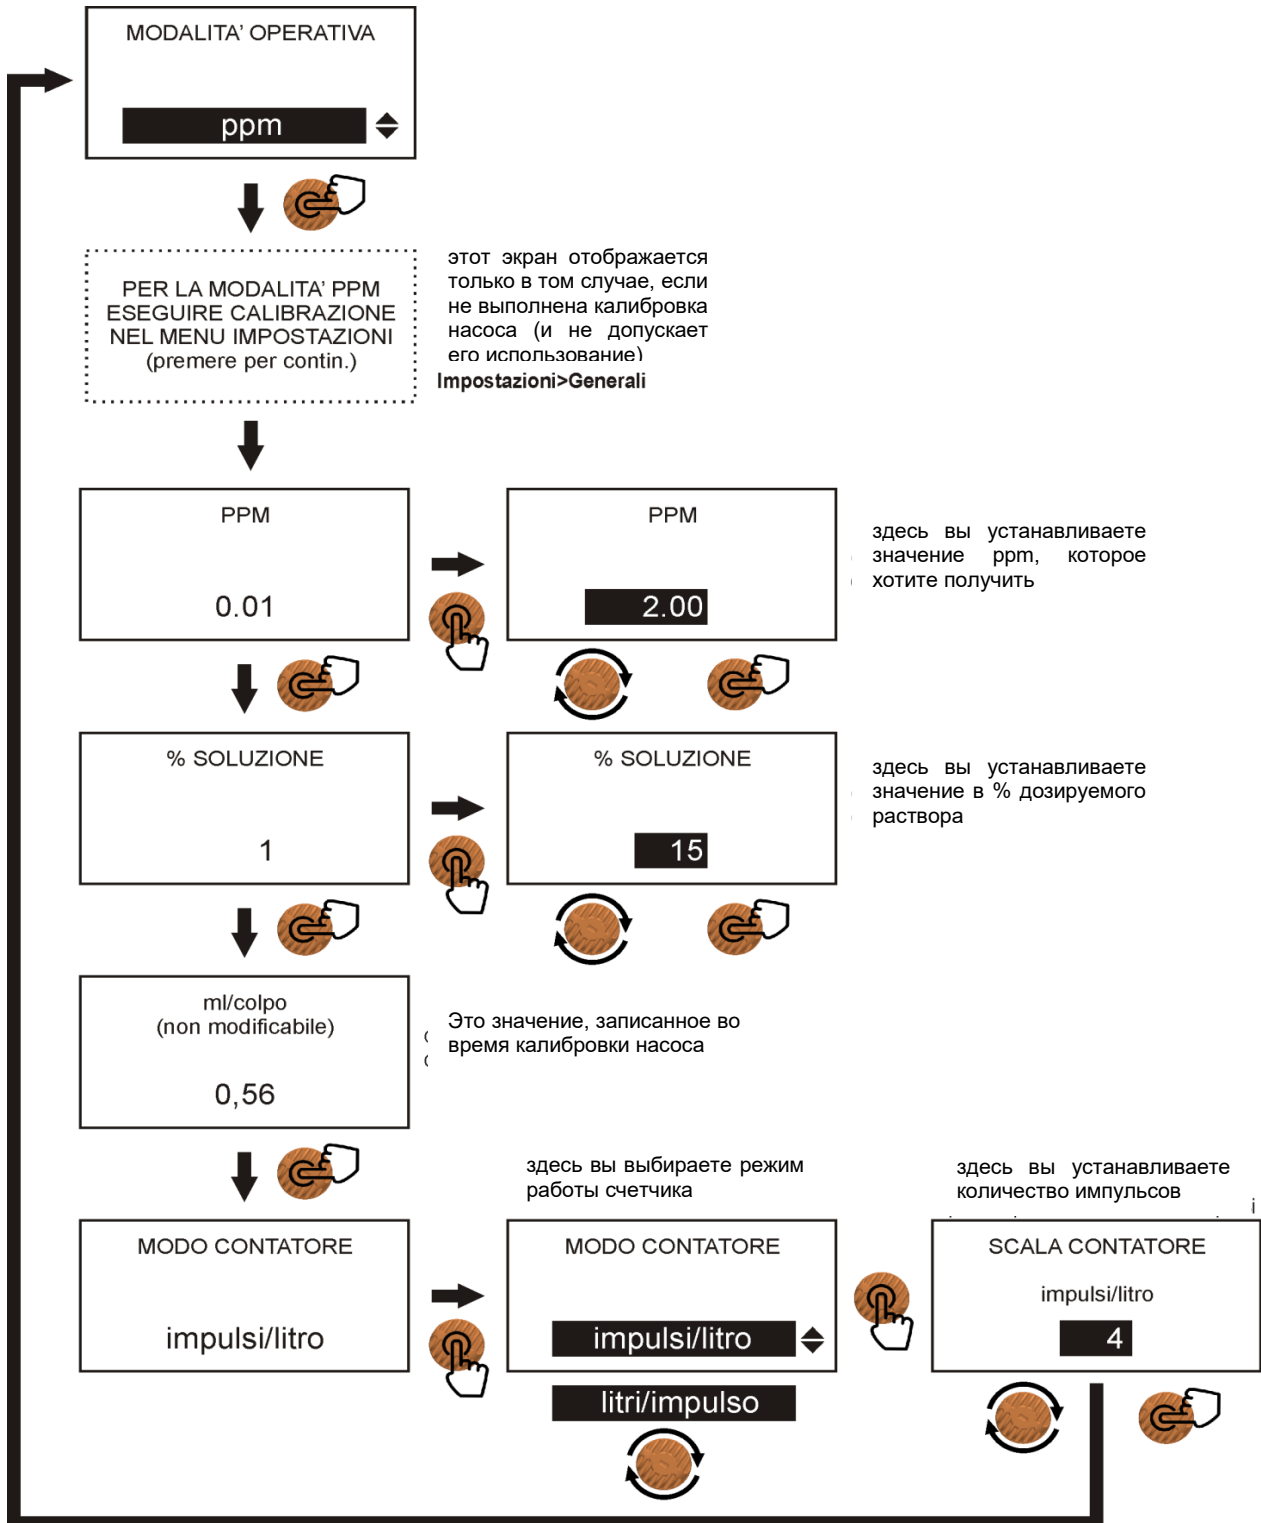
MODALITA' OPERATIVA

ppm

PER LA MODALITA' PPM ESEGUIRE CALIBRAZIONE NEL MENU IMPOSTAZIONI (premere per contin.)

этот экран отображается только в том случае, если не выполнена калибровка насоса (и не допускает его использование)
Impostazioni>Generali

PPM

0.01

PPM

2.00

здесь вы устанавливаете значение ppm, которое хотите получить

% SOLUZIONE

1

% SOLUZIONE

15

здесь вы устанавливаете значение в % дозируемого раствора

ml/colpo
(non modificabile)

0,56

Это значение, записанное во время калибровки насоса

здесь вы выбираете режим работы счетчика

здесь вы устанавливаете количество импульсов

MODO CONTATORE

impulsi/litro

MODO CONTATORE

impulsi/litro

litri/impulso

SCALA CONTATORE

impulsi/litro

4